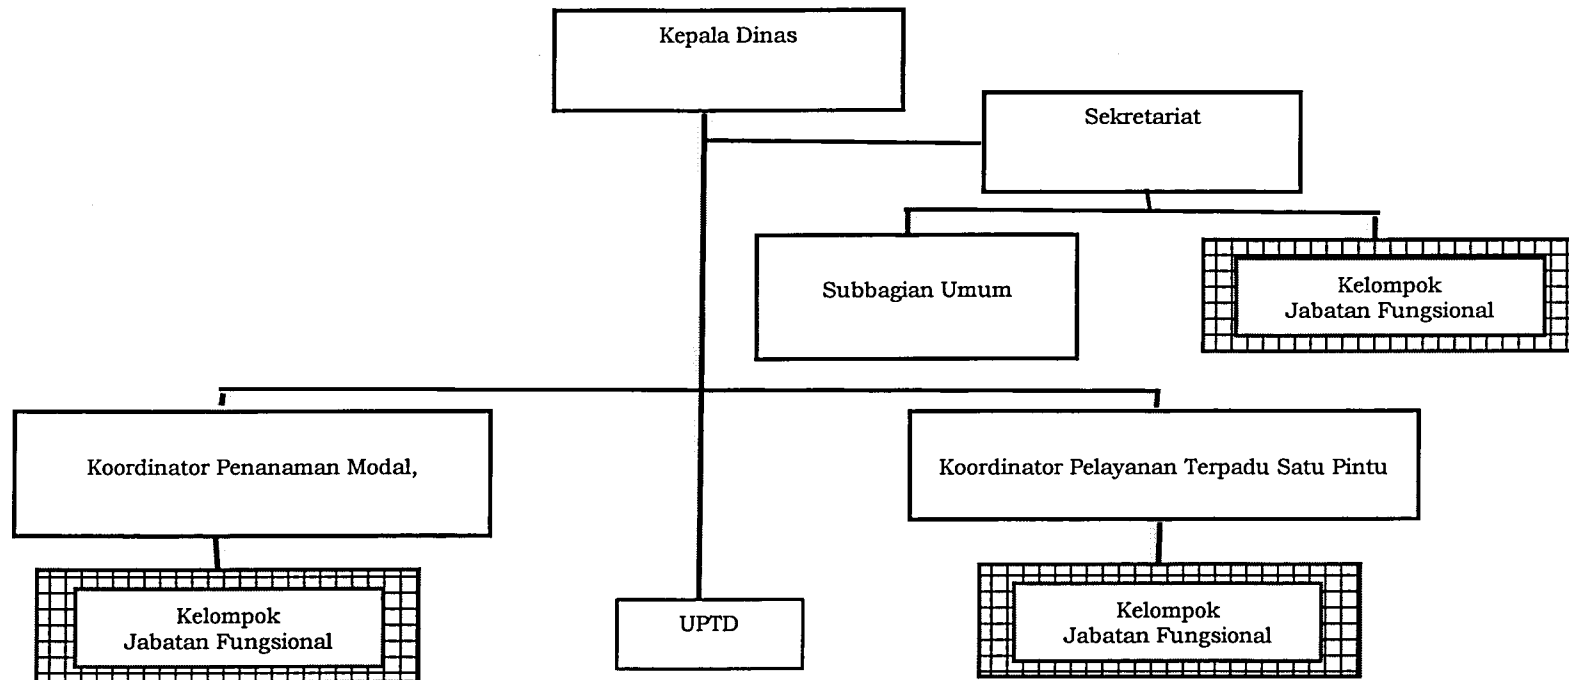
Kepala Dinas

Sekretariat

Subbagian Umum

Kelompok
Jabatan Fungsional

Koordinator Penanaman Modal,

Koordinator Pelayanan Terpadu Satu Pintu

Kelompok
Jabatan Fungsional

UPTD

Kelompok
Jabatan Fungsional